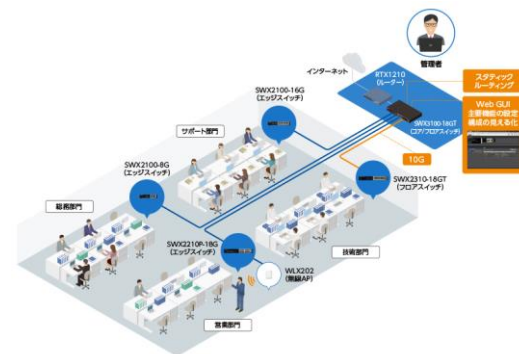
管理者

インターネット

RTX1210
(ルーター)

スタティック
ルーティング

Web GUI
主要機能の設定
構成の見える化

SWX3100-18GT
(コア/フロアスイッチ)

10G

SWX2100-16G
(エッジスイッチ)

サポート部門

SWX2100-8G
(エッジスイッチ)

SWX2310-18GT
(フロアスイッチ)

総務部門

SWX2210P-18G
(エッジスイッチ)

技術部門

WLX202
(無線AP)

営業部門